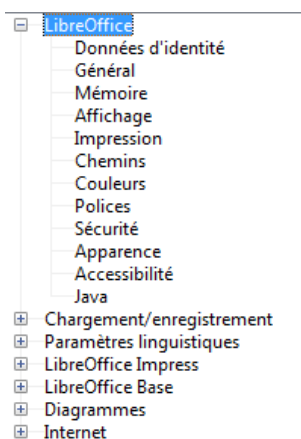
LibreOffice
Données d'identité
Général
Mémoire
Affichage
Impression
Chemins
Couleurs
Polices
Sécurité
Apparence
Accessibilité
Java
Chargement/enregistrement
Paramètres linguistiques
LibreOffice Impress
LibreOffice Base
Diagrammes
Internet